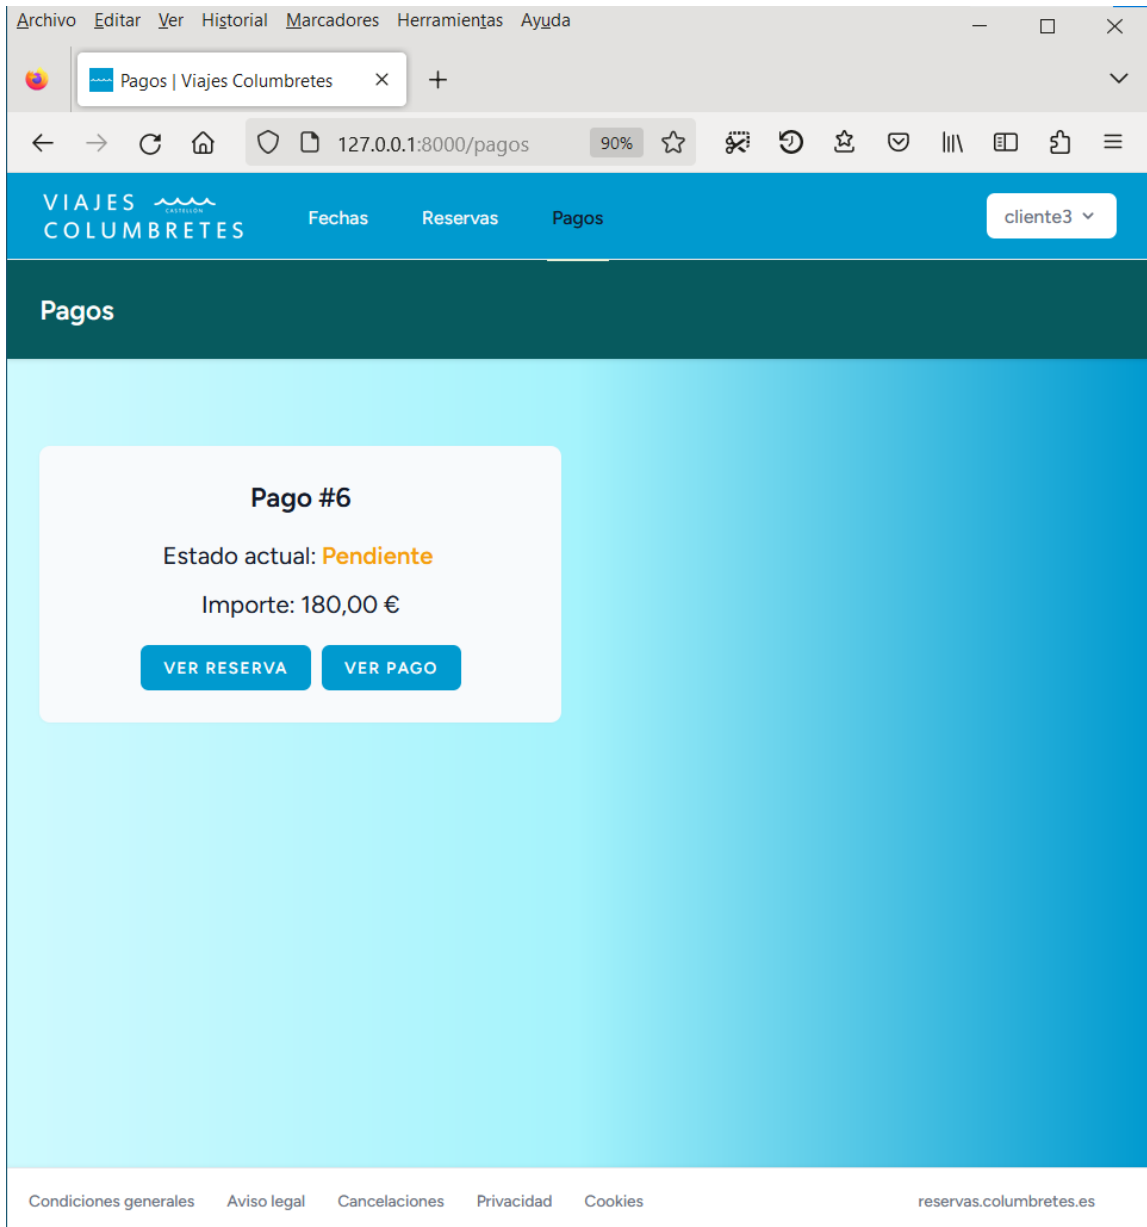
Archivo Editar Ver Historial Marcadores Herramientas Ayuda

Pagos | Viajes Columbretes

127.0.0.1:8000/pagos

90%

VIAJES COLUMBRETES CASTELLÓN

Fechas Reservas Pagos

cliente3

Pagos

Pago #6

Estado actual: Pendiente

Importe: 180,00 €

VER RESERVA VER PAGO

Condiciones generales Aviso legal Cancelaciones Privacidad Cookies

reservas.columbretes.es